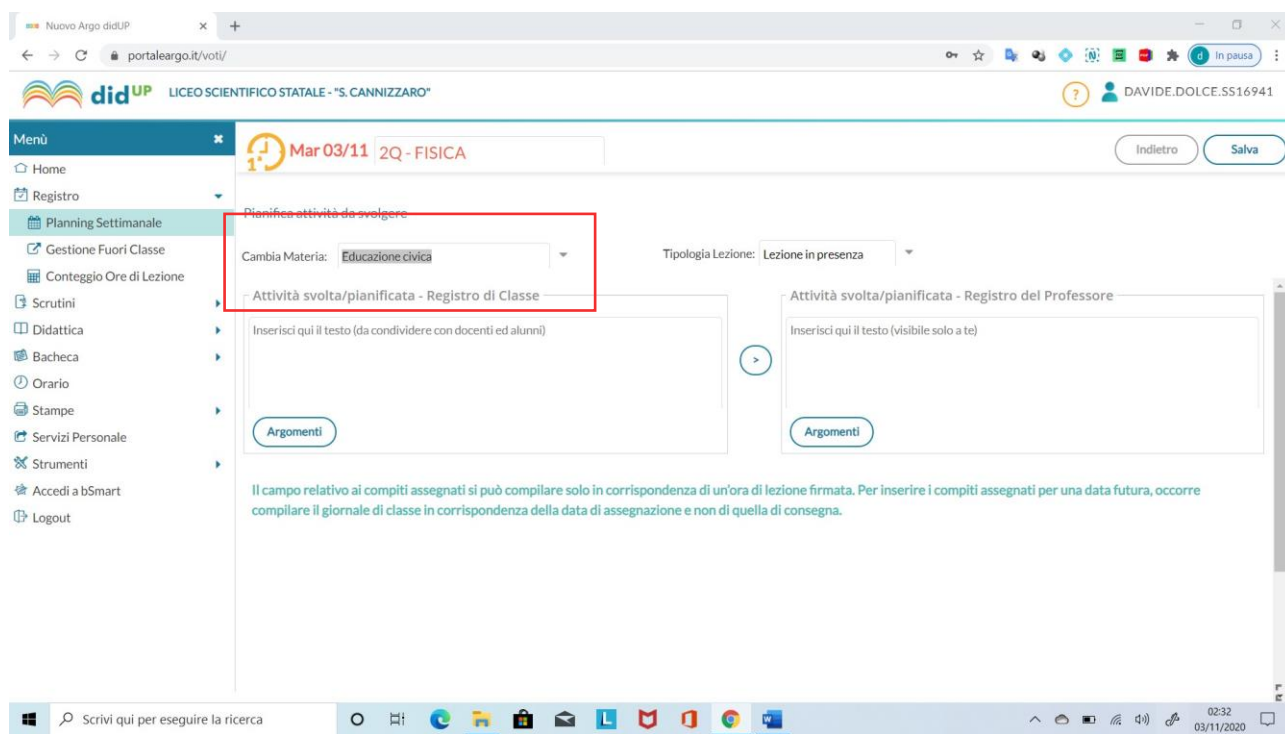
Nuovo Argo didUP

portaleargo.it/voti/

In pausa

didUP LICEO SCIENTIFICO STATALE - "S. CANNIZZARO"

DAVIDE.DOLCE.SS16941

Menù
Home
Registro
Planning Settimanale
Gestione Fuori Classe
Conteggio Ore di Lezione
Scrutini
Didattica
Bacheca
Orario
Stampe
Servizi Personale
Strumenti
Accedi a bSmart
Logout

1° Mar 03/11 2Q - FISICA

Indietro Salva

Pianifica attività da svolgere

Cambia Materia: Educazione civica

Tipologia Lezione: Lezione in presenza

Attività svolta/pianificata - Registro di Classe

Inserisci qui il testo (da condividere con docenti ed alunni)

Argomenti

Attività svolta/pianificata - Registro del Professore

Inserisci qui il testo (visibile solo a te)

Argomenti

Il campo relativo ai compiti assegnati si può compilare solo in corrispondenza di un'ora di lezione firmata. Per inserire i compiti assegnati per una data futura, occorre compilare il giornale di classe in corrispondenza della data di assegnazione e non di quella di consegna.

Scrivi qui per eseguire la ricerca

02:32
03/11/2020